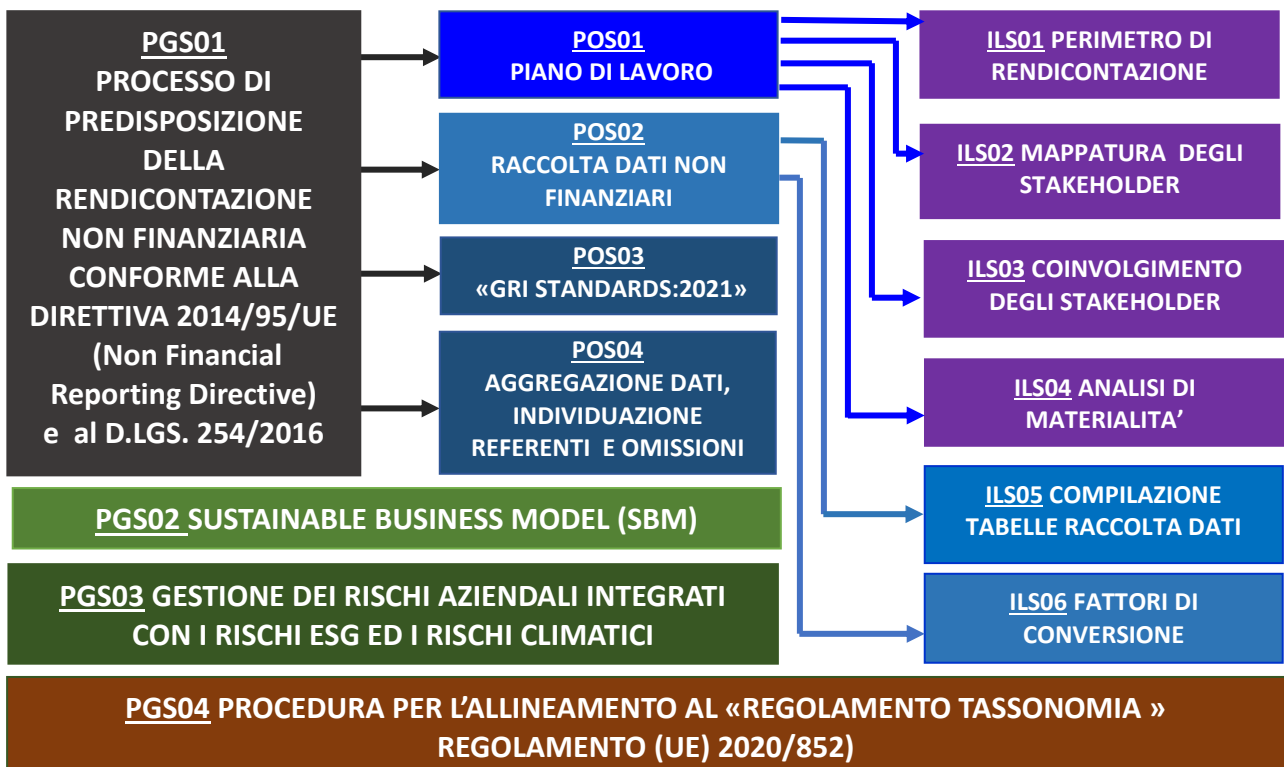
PGS01
PROCESSO DI PREDISPOSIZIONE DELLA RENDICONTAZIONE NON FINANZIARIA CONFORME ALLA DIRETTIVA 2014/95/UE (Non Financial Reporting Directive) e al D.LGS. 254/2016

POS01
PIANO DI LAVORO

POS02
RACCOLTA DATI NON FINANZIARI

POS03
«GRI STANDARDS:2021»

POS04
AGGREGAZIONE DATI, INDIVIDUAZIONE REFERENTI E OMISSIONI

ILS01 PERIMETRO DI RENDICONTAZIONE

ILS02 MAPPATURA DEGLI STAKEHOLDER

ILS03 COINVOLGIMENTO DEGLI STAKEHOLDER

ILS04 ANALISI DI MATERIALITA'

ILS05 COMPILAZIONE TABELLE RACCOLTA DATI

ILS06 FATTORI DI CONVERSIONE

PGS02 SUSTAINABLE BUSINESS MODEL (SBM)

PGS03 GESTIONE DEI RISCHI AZIENDALI INTEGRATI CON I RISCHI ESG ED I RISCHI CLIMATICI

PGS04 PROCEDURA PER L'ALLINEAMENTO AL «REGOLAMENTO TASSONOMIA » REGOLAMENTO (UE) 2020/852)